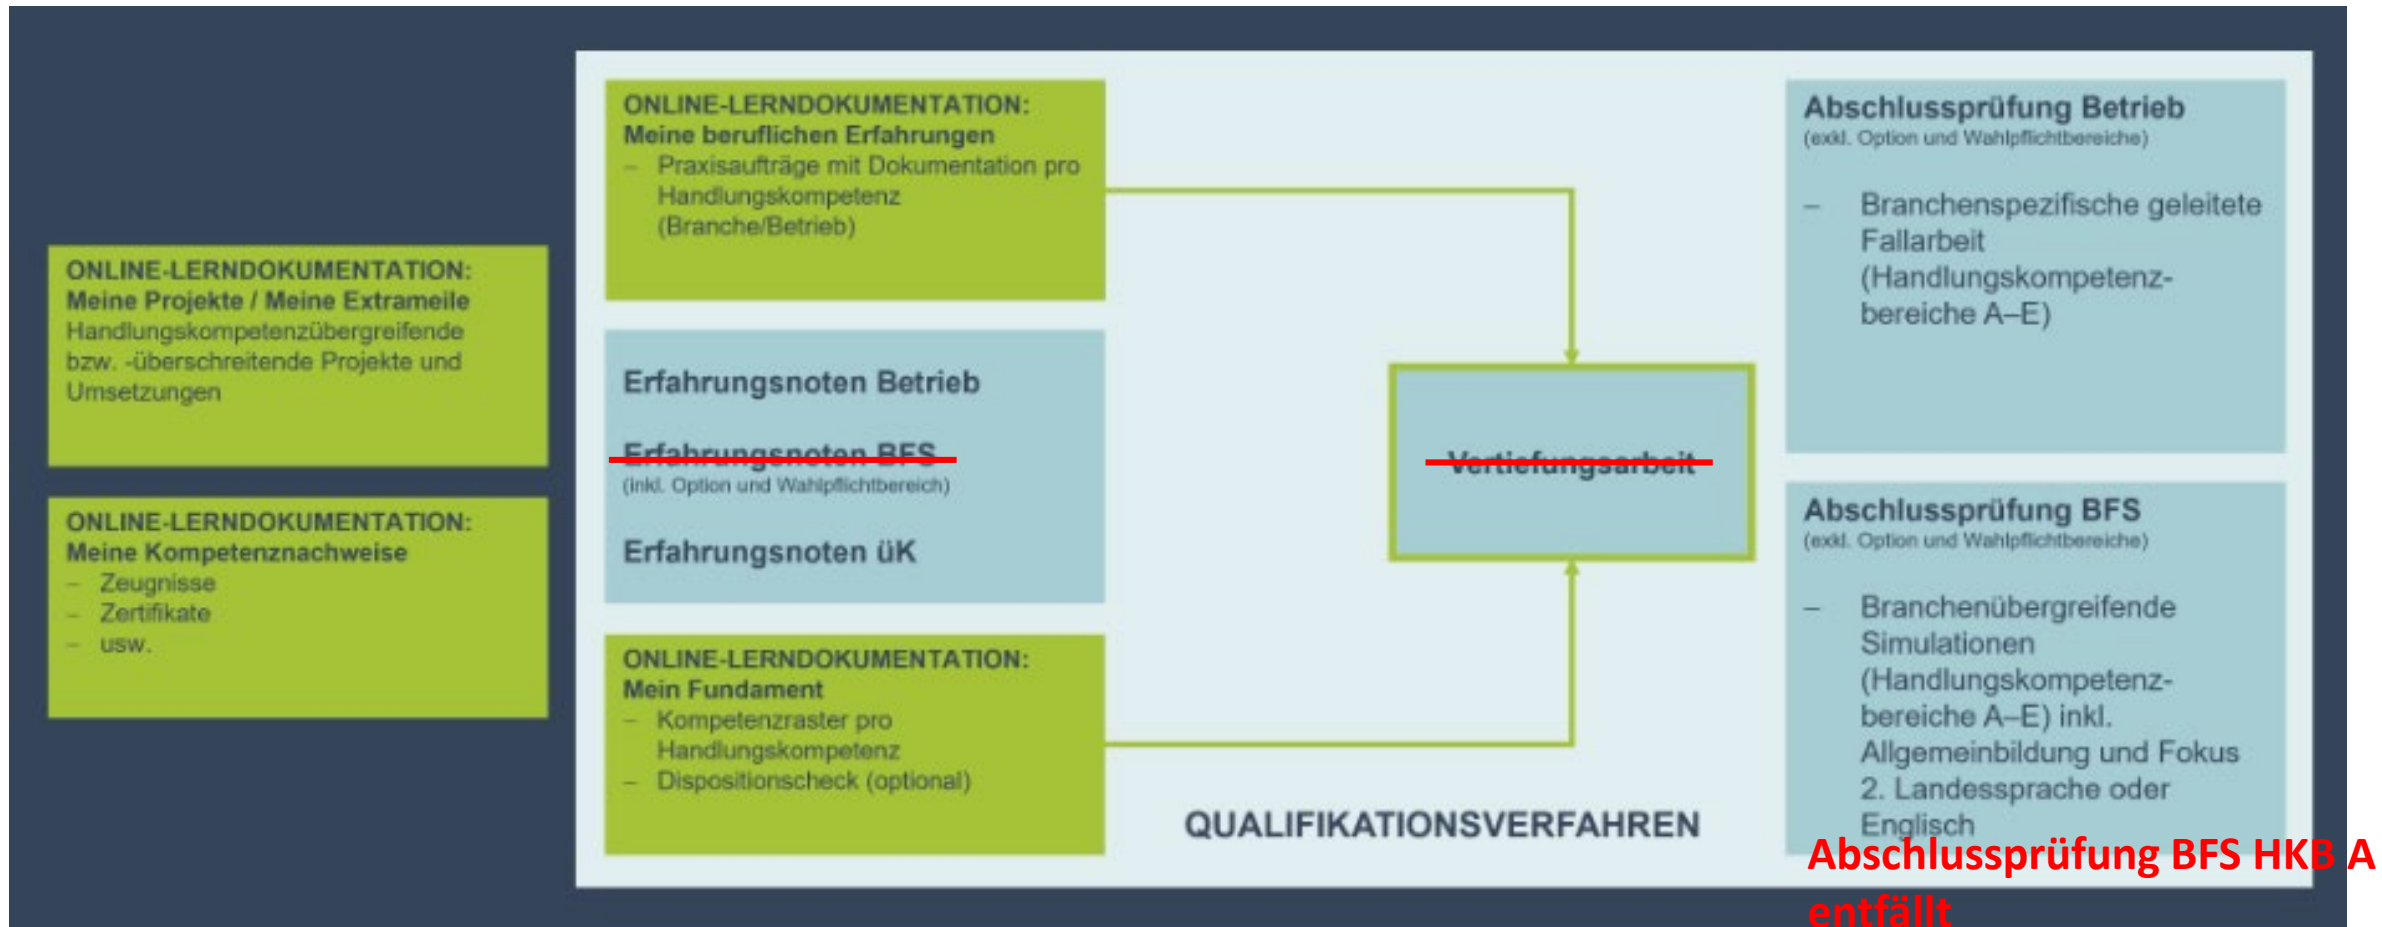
ONLINE-LERNDOKUMENTATION:
Meine Projekte / Meine Extrameile
Handlungskompetenzübergreifende bzw. -überschreitende Projekte und Umsetzungen

ONLINE-LERNDOKUMENTATION:
Meine Kompetenznachweise
– Zeugnisse
– Zertifikate
– usw.

ONLINE-LERNDOKUMENTATION:
Meine beruflichen Erfahrungen
– Praxisaufträge mit Dokumentation pro Handlungskompetenz (Branche/Betrieb)

Erfahrungsnoten Betrieb

Erfahrungsnoten BFS
(inkl. Option und Wahlpflichtbereich)

Erfahrungsnoten üK

ONLINE-LERNDOKUMENTATION:
Mein Fundament
– Kompetenzraster pro Handlungskompetenz
– Dispositionscheck (optional)

Vertiefungsarbeit

QUALIFIKATIONSVERFAHREN

Abschlussprüfung Betrieb
(exkl. Option und Wahlpflichtbereiche)

– Branchenspezifische geleitete Fallarbeit (Handlungskompetenzbereiche A–E)

Abschlussprüfung BFS
(exkl. Option und Wahlpflichtbereiche)

– Branchenübergreifende Simulationen (Handlungskompetenzbereiche A–E) inkl. Allgemeinbildung und Fokus 2. Landessprache oder Englisch

Abschlussprüfung BFS HKB A entfällt